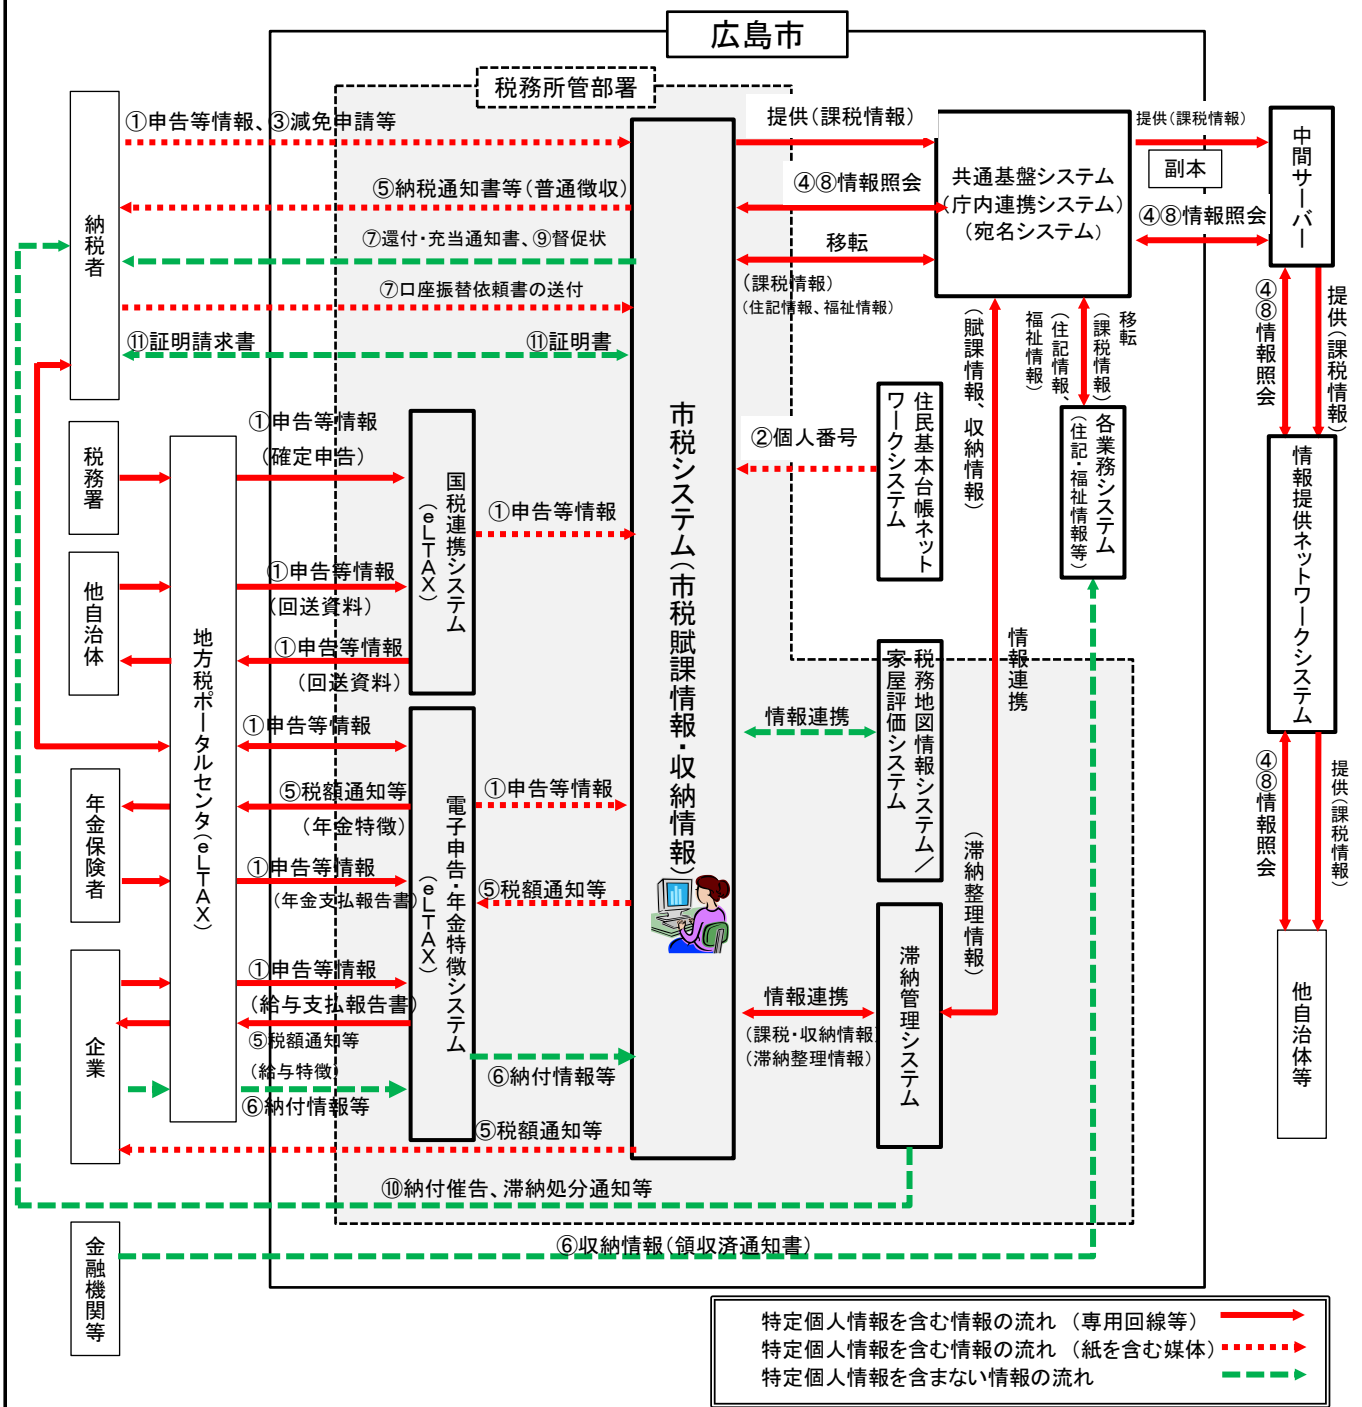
広島市

税務所管部署

納税者

①申告等情報、③減免申請等

⑤納税通知書等（普通徴収）

⑦還付・充当通知書、⑨督促状

⑦口座振替依頼書の送付

⑪証明請求書

⑪証明書

税務署

他自治体

年金保険者

企業

金融機関等

地方税ポータルセンタ（eLTAX）

①申告等情報（確定申告）

①申告等情報（回送資料）

①申告等情報（回送資料）

①申告等情報

⑤税額通知等（年金特徴）

①申告等情報（年金支払報告書）

①申告等情報（給与支払報告書）

⑤税額通知等（給与特徴）

⑥納付情報等

国税連携システム（eLTAX）

電子申告・年金特徴システム（eLTAX）

①申告等情報

①申告等情報

⑤税額通知等

⑥納付情報等

⑤税額通知等

⑩納付催告、滞納処分通知等

⑥収納情報（領収済通知書）

市税システム（市税賦課情報・収納情報）

提供（課税情報）

④⑧情報照会

移転

（課税情報）（住記情報、福祉情報）

②個人番号

情報連携

情報連携

（課税・収納情報）（滞納整理情報）

共通基盤システム（庁内連携システム）（宛名システム）

住民基本台帳ネットワークシステム

（賦課情報、収納情報）

福祉情報）（住記情報、

（課税情報）移転

各業務システム（住記・福祉情報等）

税務地図情報システム／家屋評価システム

情報連携

（滞納整理情報）

滞納管理システム

提供（課税情報）

副本

④⑧情報照会

中間サーバー

④⑧情報照会

提供（課税情報）

情報提供ネットワークシステム

④⑧情報照会

提供（課税情報）

他自治体等

特定個人情報を含む情報の流れ（専用回線等）
特定個人情報を含む情報の流れ（紙を含む媒体）
特定個人情報を含まない情報の流れ